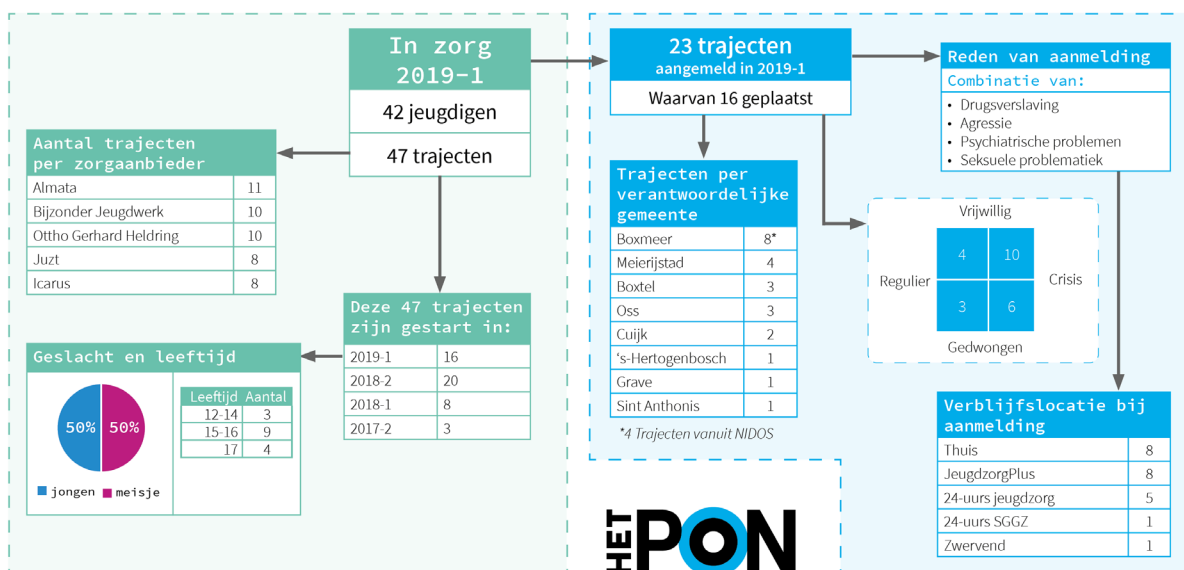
In zorg 2019-1

42 jeugdigen

47 trajecten

Aantal trajecten per zorgaanbieder

| | |
|---|---|
| Almata | 11 |
| Bijzonder Jeugdwerk | 10 |
| Ottho Gerhard Heldring | 10 |
| Juzt | 8 |
| Icarus | 8 |

Deze 47 trajecten zijn gestart in:

| | |
|---|---|
| 2019-1 | 16 |
| 2018-2 | 20 |
| 2018-1 | 8 |
| 2017-2 | 3 |

Geslacht en leeftijd

50% 50%

jongen meisje

| Leeftijd | Aantal |
|---|---|
| 12-14 | 3 |
| 15-16 | 9 |
| 17 | 4 |

23 trajecten
aangemeld in 2019-1

Waarvan 16 geplaatst

Trajecten per verantwoordelijke gemeente

| | |
|---|---|
| Boxmeer | 8* |
| Meierijstad | 4 |
| Boxtel | 3 |
| Oss | 3 |
| Cuijk | 2 |
| 's-Hertogenbosch | 1 |
| Grave | 1 |
| Sint Anthonis | 1 |

*4 Trajecten vanuit NIDOS

Reden van aanmelding
Combinatie van:
• Drugsverslaving
• Agressie
• Psychiatrische problemen
• Seksuele problematiek

Vrijwillig
Regulier
4 10
3 6
Crisis
Gedwongen

Verblijfslocatie bij aanmelding

| | |
|---|---|
| Thuis | 8 |
| JeugdzorgPlus | 8 |
| 24-uurs jeugdzorg | 5 |
| 24-uurs SGGZ | 1 |
| Zwervend | 1 |

HET PON